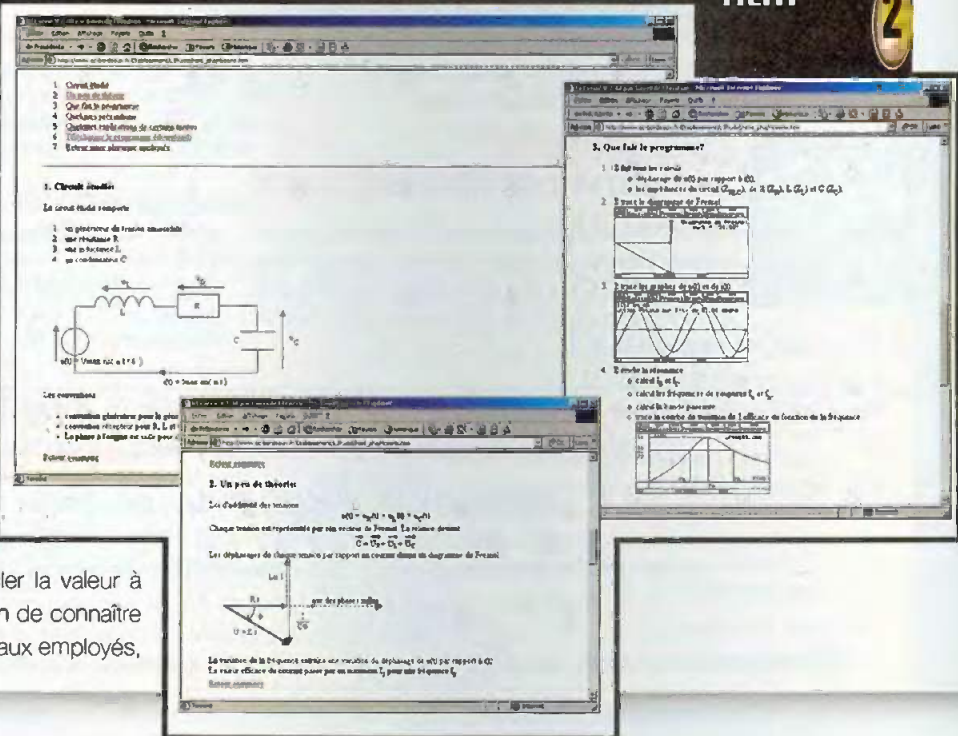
nem

2

1. Circuit étudié
2. Un peu de théorie
3. Que fait le programme
4. Quelques précisions
5. Quelques recherches de certains termes
6. Télécharger le programme
7. Retour aux premiers exemples

1. Circuit étudié

Le circuit étudié comporte

1. un générateur de tension sinusoïdale
2. une résistance R
3. une inductance L
4. un condensateur C

L

R

C

$u(t) = U_{max} \sin(\omega t + \varphi)$

$i(t) = I_{max} \sin(\omega t)$

Les conventions

Retour sommaire

3. Que fait le programme?

1. Il fait tous les calculs
 - déphasage de u(t) par rapport à i(t)
 - les impédances du circuit
2. Il trace le diagramme de Fresnel
3. Il trace les graphes de u(t) et de i(t)
4. Il étudie la résonance
 - calcul $f_0$
 - calcul les fréquences de coupure
 - calcul la bande passante
 - trace la courbe de variation de l'efficace en fonction de la fréquence

Retour sommaire

2. Un peu de théorie

Loi d'additivité des tensions

$u(t) = u_R(t) + u_L(t) + u_C(t)$

Chaque tension est représentée par son vecteur de Fresnel. La relation devient

$\vec{U} = \vec{U_R} + \vec{U_L} + \vec{U_C}$

Les déphasages de chaque tension par rapport au courant donne un diagramme de Fresnel

axe des phases nulles

La variation de la fréquence entraîne une variation du déphasage de u(t) par rapport à i(t)
La valeur efficace du courant passe par un maximum pour une fréquence $f_0$

Retour sommaire

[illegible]ler la valeur à
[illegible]n de connaître
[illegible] aux employés,